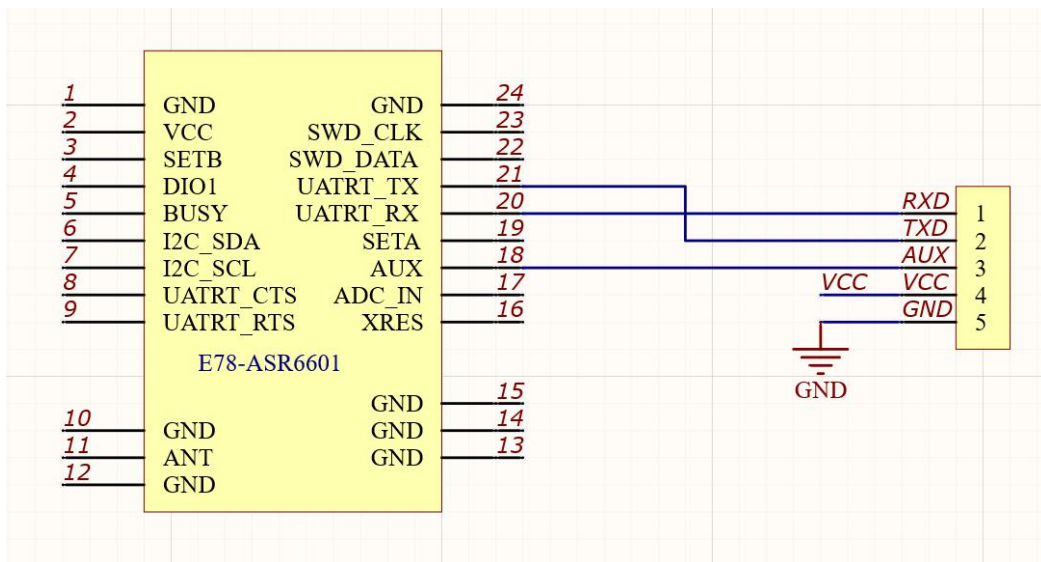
1 GND
2 VCC
3 SETB
4 DIO1
5 BUSY
6 I2C_SDA
7 I2C_SCL
8 UATRT_CTS
9 UATRT_RTS

GND 24
SWD_CLK 23
SWD_DATA 22
UATRT_TX 21
UATRT_RX 20
SETA 19
AUX 18
ADC_IN 17
XRES 16

E78-ASR6601

GND 15
GND 14
GND 13

10 GND
11 ANT
12 GND

RXD 1
TXD 2
AUX 3
VCC VCC 4
GND 5

GND